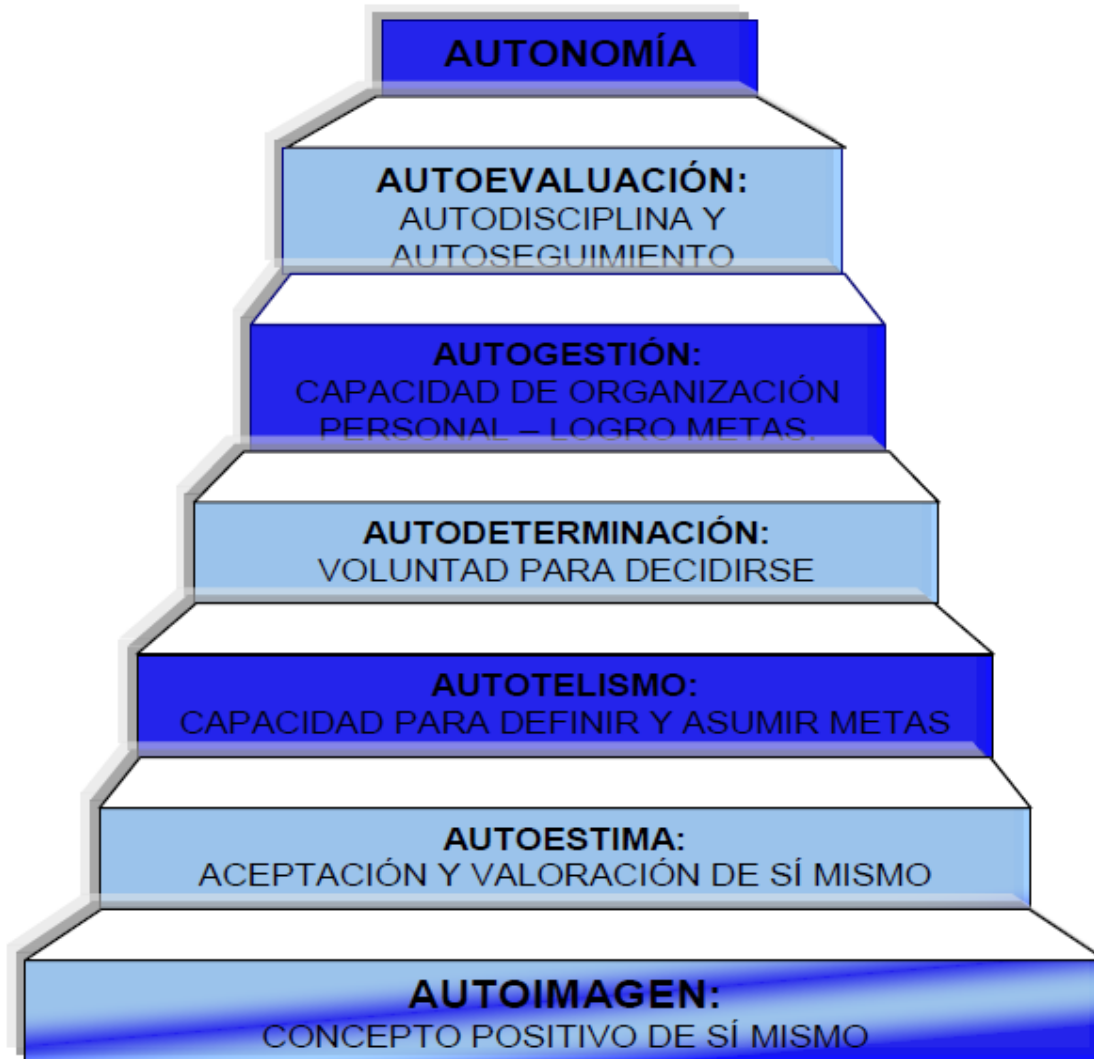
AUTONOMÍA

AUTOEVALUACIÓN:
AUTODISCIPLINA Y AUTOSEGUIMIENTO

AUTOGESTIÓN:
CAPACIDAD DE ORGANIZACIÓN PERSONAL – LOGRO METAS.

AUTODETERMINACIÓN:
VOLUNTAD PARA DECIDIRSE

AUTOTELISMO:
CAPACIDAD PARA DEFINIR Y ASUMIR METAS

AUTOESTIMA:
ACEPTACIÓN Y VALORACIÓN DE SÍ MISMO

AUTOIMAGEN:
CONCEPTO POSITIVO DE SÍ MISMO